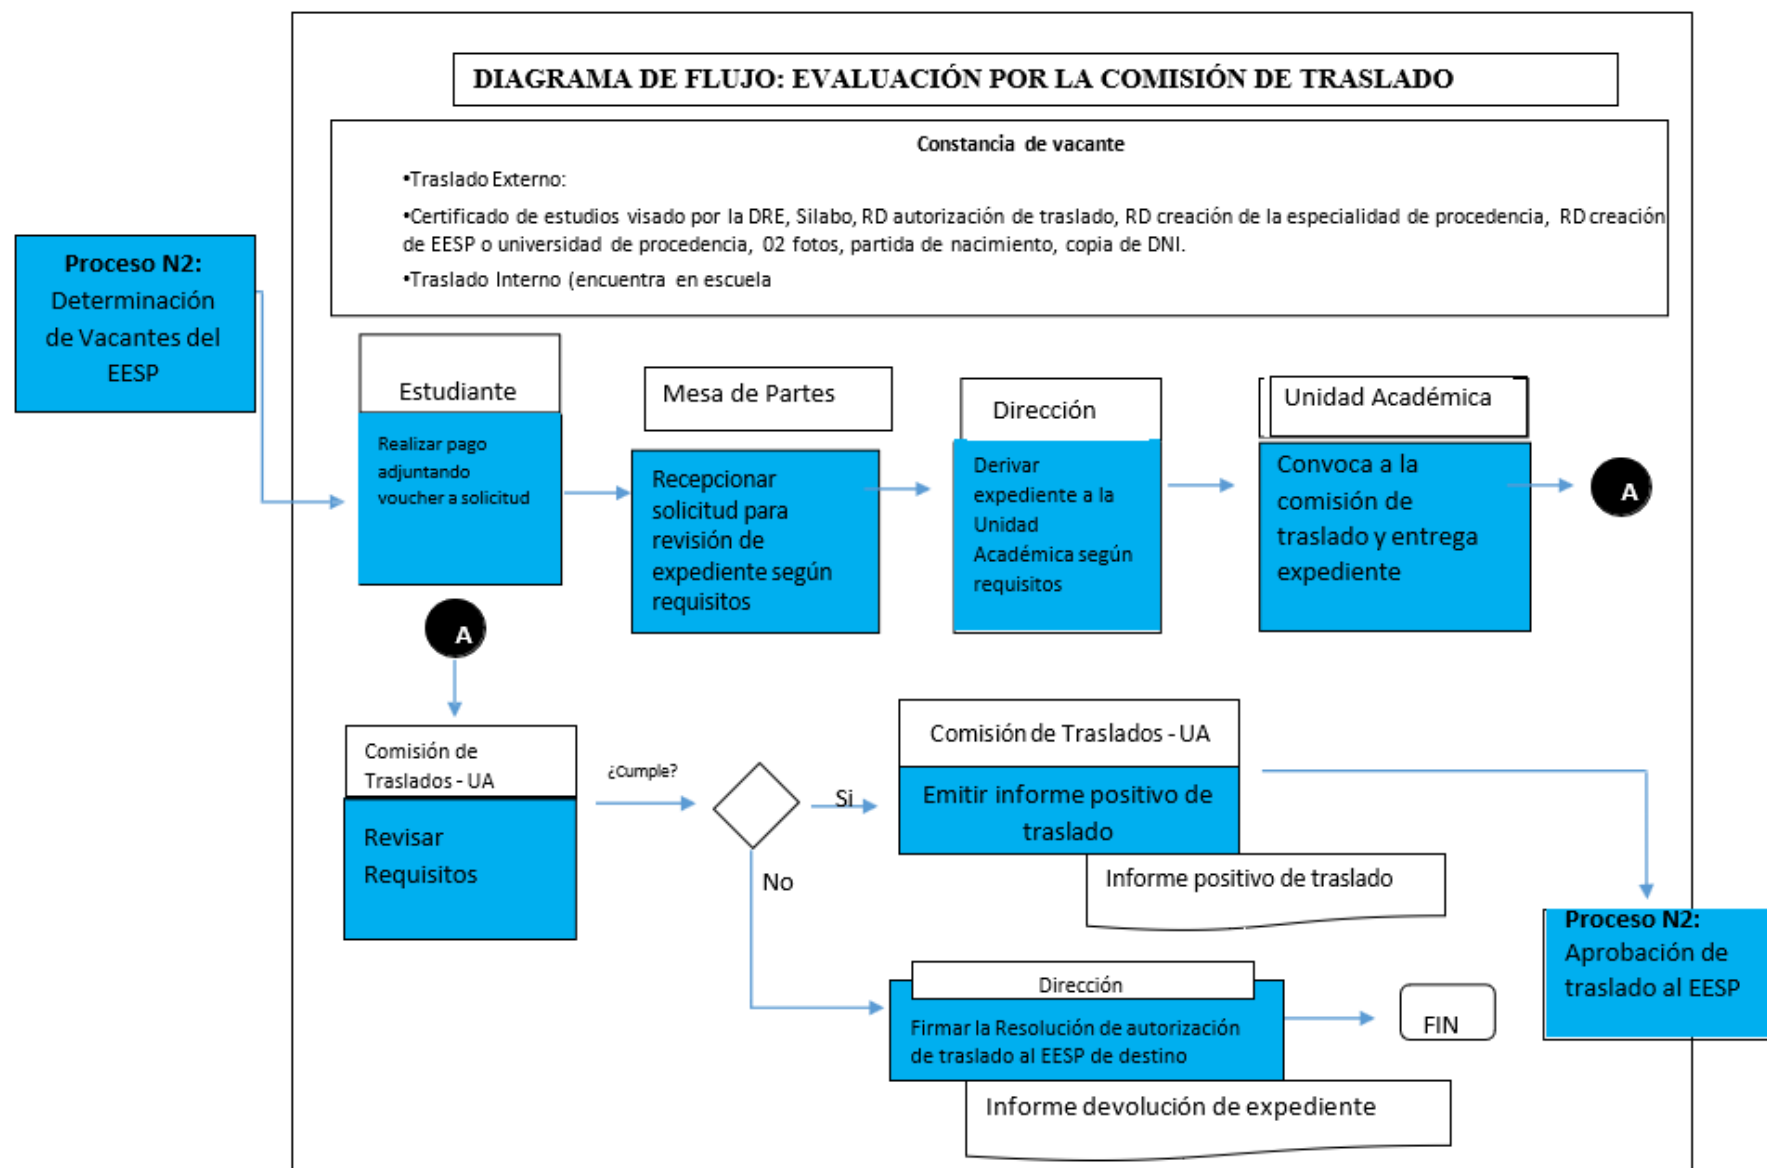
DIAGRAMA DE FLUJO: EVALUACIÓN POR LA COMISIÓN DE TRASLADO

Constancia de vacante

•Traslado Externo:

•Certificado de estudios visado por la DRE, Silabo, RD autorización de traslado, RD creación de la especialidad de procedencia, RD creación de EESP o universidad de procedencia, 02 fotos, partida de nacimiento, copia de DNI.

•Traslado Interno (encuentra en escuela

Proceso N2: Determinación de Vacantes del EESP

Estudiante

Realizar pago adjuntando voucher a solicitud

Mesa de Partes

Recepcionar solicitud para revisión de expediente según requisitos

Dirección

Derivar expediente a la Unidad Académica según requisitos

Unidad Académica

Convoca a la comisión de traslado y entrega expediente

A

A

Comisión de Traslados - UA

Revisar Requisitos

¿Cumple?

Si

No

Comisión de Traslados - UA

Emitir informe positivo de traslado

Informe positivo de traslado

Proceso N2: Aprobación de traslado al EESP

Dirección

Firmar la Resolución de autorización de traslado al EESP de destino

FIN

Informe devolución de expediente